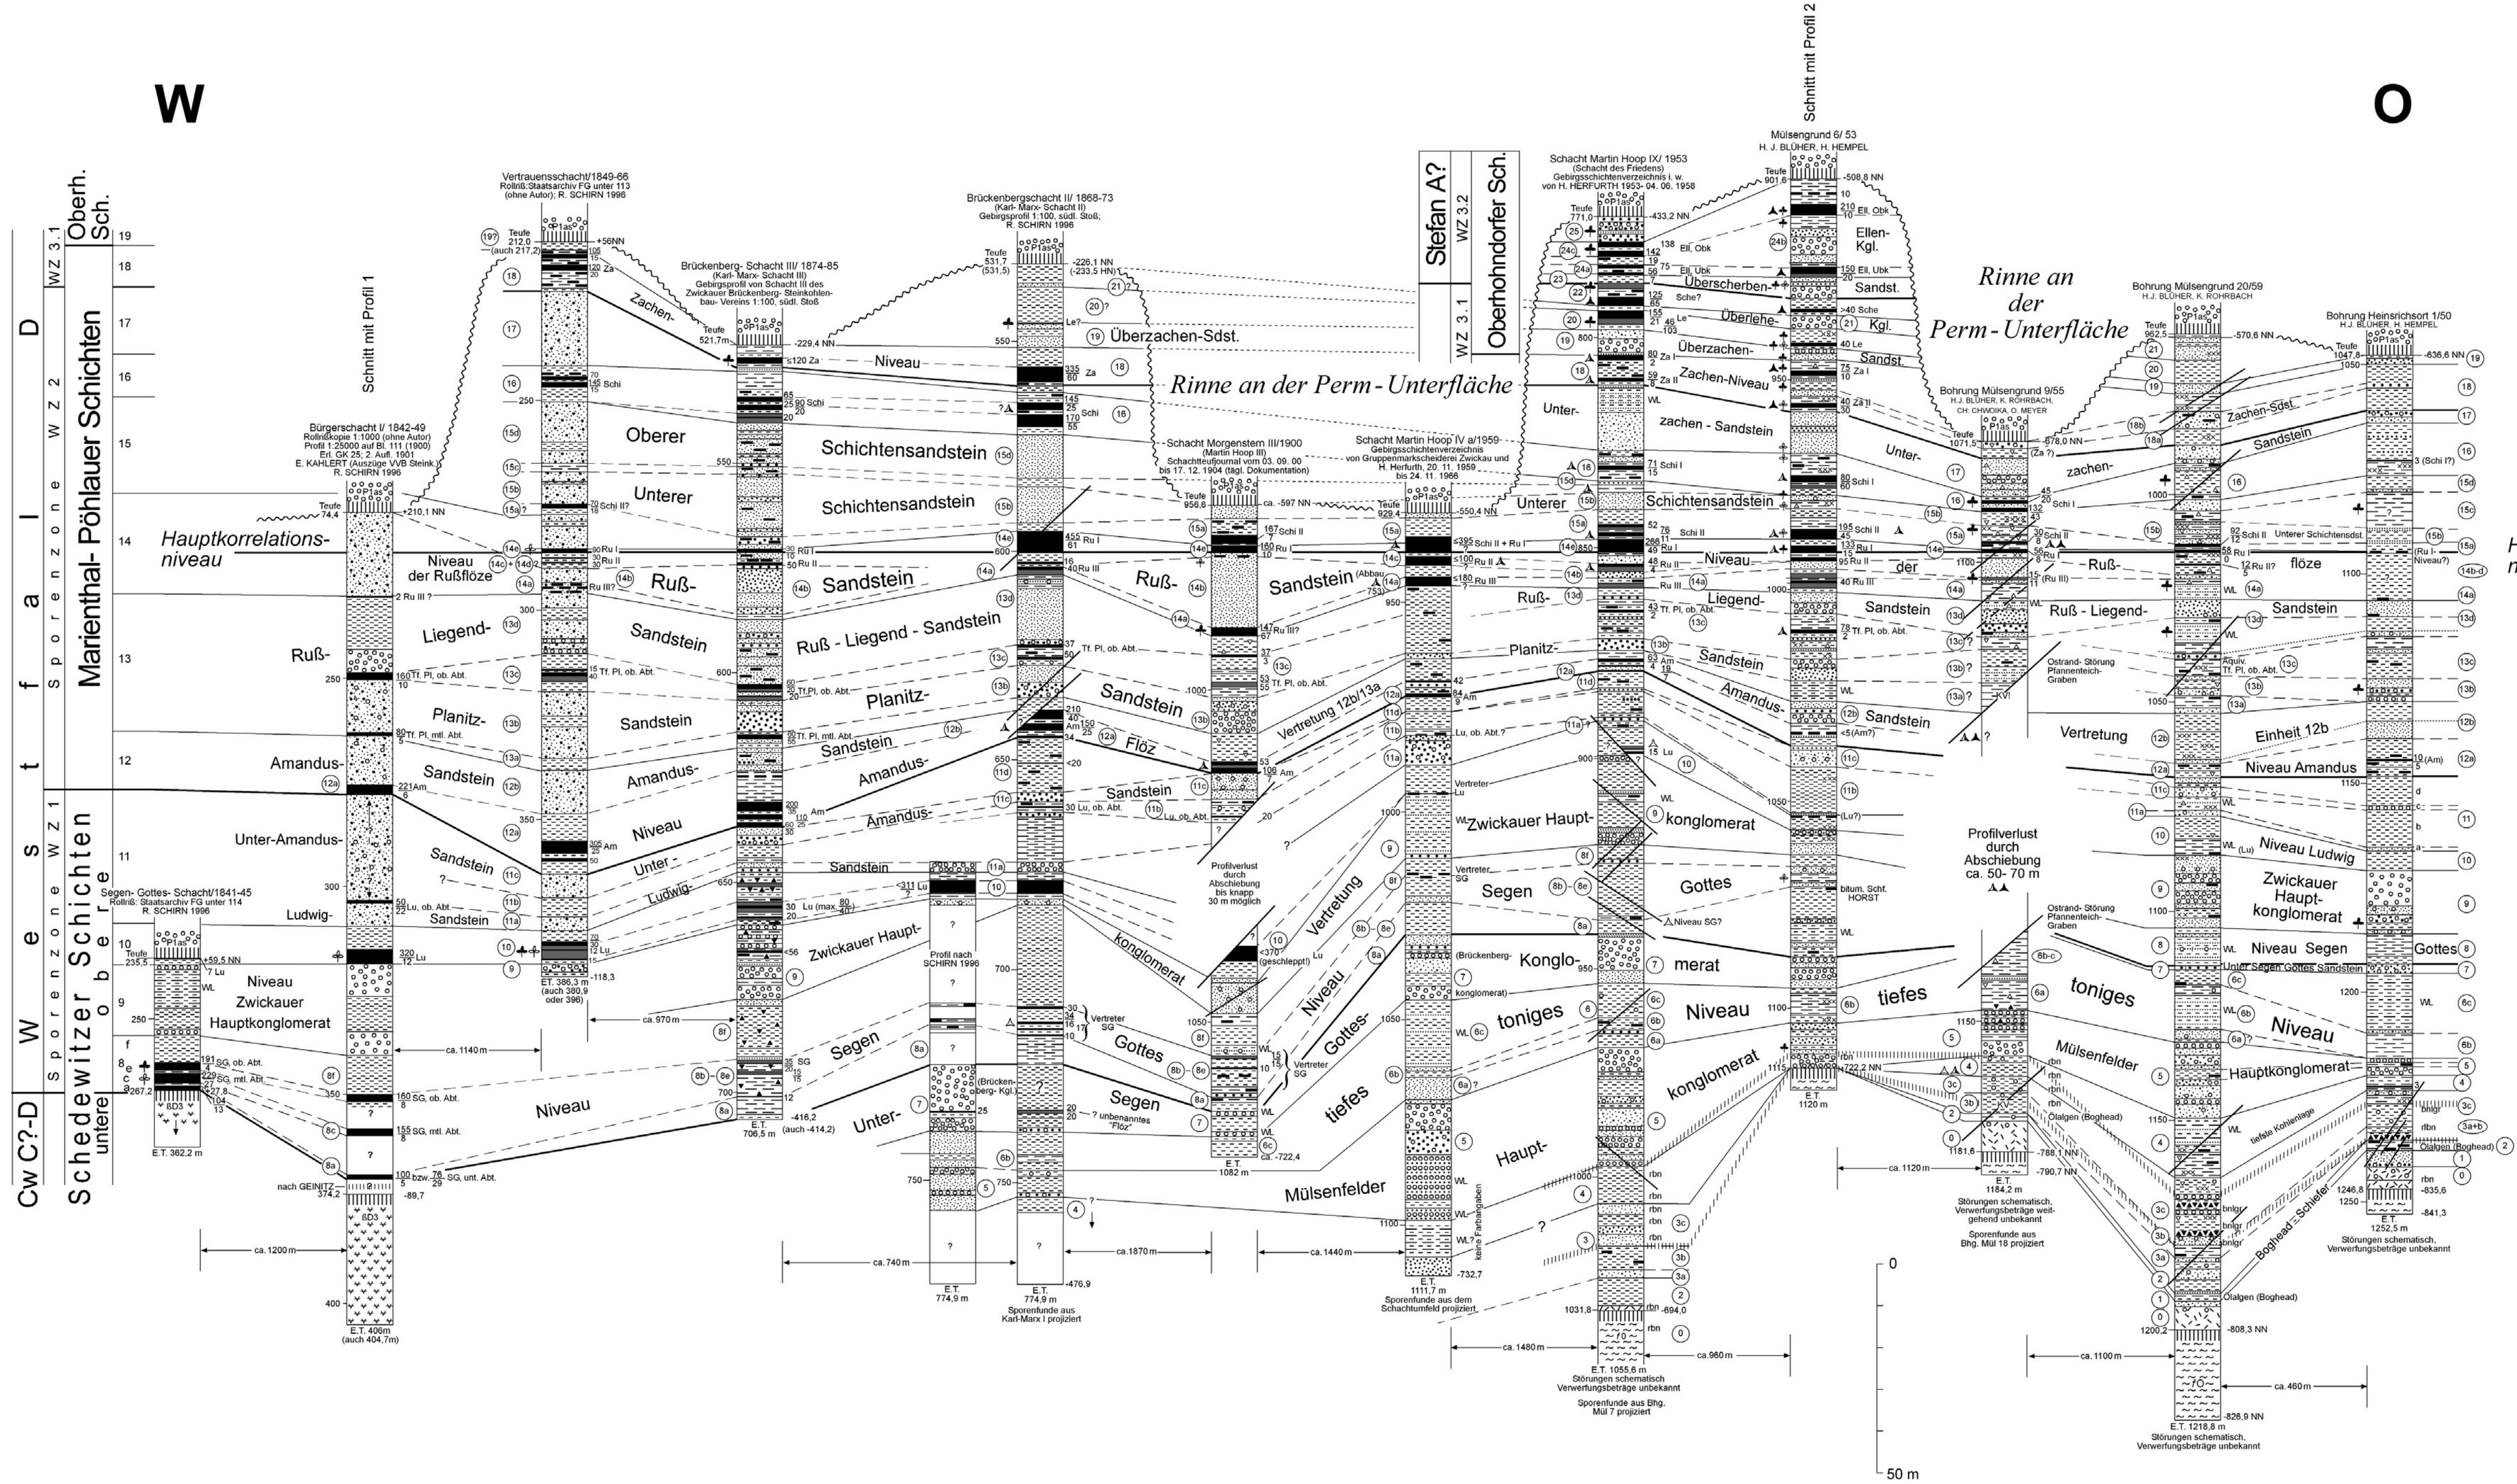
W

O

Oberh. Sch.

WZ 3.1

WZ 2

WZ 1

D

Westfal

Sporenzone

Marienthal- Pöhlauer Schichten

Schedewitzer Schichten

obere

untere

Cw C?-D

19
18
17
16
15
14
13
12
11
10
9
8
f
e
c
a

Schnitt mit Profil 1

Schnitt mit Profil 2

Hauptkorrelations-niveau

Bürgerschacht I/ 1842-49
Rollrißkopie 1:1000 (ohne Autor)
Profil 1:25000 auf Bl. 111 (1900)
Erl. GK 25; 2. Aufl. 1901
E. KAHLERT (Auszüge VVB Steink.)
R. SCHIRN 1996

Segen- Gottes- Schacht/1841-45
Rollriß: Staatsarchiv FG unter 114
R. SCHIRN 1996

Vertrauensschacht/1849-66
Rollriß:Staatsarchiv FG unter 113
(ohne Autor); R. SCHIRN 1996

Brückenberg- Schacht III/ 1874-85
(Karl- Marx- Schacht III)
Gebirgsprofil von Schacht III des Zwickauer Brückenberg- Steinkohlenbau- Vereins 1:100, südl. Stoß

Brückenbergschacht II/ 1868-73
(Karl- Marx- Schacht II)
Gebirgsprofil 1:100, südl. Stoß;
R. SCHIRN 1996

Schacht Morgenstern III/1900
(Martin Hoop III)
Schachtteufjournal vom 03. 09. 00
bis 17. 12. 1904 (tägl. Dokumentation)

Schacht Martin Hoop IV a/1959
Gebirgsschichtenverzeichnis
von Gruppenmarkscheiderei Zwickau und
H. Herfurth, 20. 11. 1959
bis 24. 11. 1966

Schacht Martin Hoop IX/ 1953
(Schacht des Friedens)
Gebirgsschichtenverzeichnis i. w.
von H. HERFURTH 1953- 04. 06. 1958

Mülsengrund 6/ 53
H. J. BLÜHER, H. HEMPEL

Bohrung Mülsengrund 9/55
H.J. BLÜHER, K. ROHRBACH,
CH. CHWOIKA, O. MEYER

Bohrung Mülsengrund 20/59
H.J. BLÜHER, K. ROHRBACH

Bohrung Heinsrichsort 1/50
H.J. BLÜHER, H. HEMPEL

Stefan A?

WZ 3.2

WZ 3.1

Oberhohndorfer Sch.

Rinne an der Perm - Unterfläche

Rinne an der Perm - Unterfläche

Teufe 74,4
+210,1 NN
Teufe 235,5
+59,5 NN
Teufe 212,0 (auch 217,2)
+56NN
Teufe 521,7m
-229,4 NN
Teufe 531,7 (531,5)
-226,1 NN (-233,5 HN)
Teufe 956,6
ca. -597 NN
Teufe 928,4
-550,4 NN
Teufe 771,0
-433,2 NN
Teufe 901,6
-508,8 NN
Teufe 1071,5
-678,0 NN
Teufe 962,5
-570,6 NN
Teufe 1047,8
-636,6 NN

Zachen-Niveau
Überzachen-Sdst.
Oberer Schichtensandstein
Unterer Schichtensandstein
Niveau der Rußflöze
Ruß- Sandstein
Liegend- Sandstein
Ruß- Liegend - Sandstein
Planitz- Sandstein
Amandus- Sandstein
Amandus- Niveau
Amandus- Flöz
Unter-Amandus- Sandstein
Unter - Ludwig- Sandstein
Ludwig- Sandstein
Niveau Zwickauer Hauptkonglomerat
Zwickauer Haupt- konglomerat
Segen Gottes Niveau
Unter- Segen
Vertretung 12b/13a
Vertretung Niveau Gottes- Segen
tiefes Haupt- Mülsenfelder
toniges Niveau
Brückenberg- Konglomerat
Zwickauer Haupt- konglomerat
Segen Gottes
Konglo- merat
tiefes Mülsenfelder
Hauptkonglomerat
Ellen- Kgl.
Überscherben- Sandst.
Überlehe- Kgl.
Überzachen- Sandst.
Unter- zachen - Sandstein
Schichtensandstein
Unterer
Niveau der
Ruß- Liegend- Sandstein
Planitz- Sandstein
Amandus- Sandstein
Zachen-Sdst.
Sandstein
Ruß- flöze
Vertretung Einheit 12b
Niveau Amandus
Niveau Ludwig
Zwickauer Haupt- konglomerat
Niveau Segen Gottes
Unter Segen Gottes Sandstein
toniges Niveau
Mülsenfelder Hauptkonglomerat

Profilverlust durch Abschiebung bis knapp 30 m möglich
Profilverlust durch Abschiebung ca. 50- 70 m

Ostrand- Störung Pfannenteich- Graben
Ostrand- Störung Pfannenteich- Graben

Profil nach SCHIRN 1996

ca. 1200 m
ca. 1140 m
ca. 970 m
ca. 740 m
ca. 1870 m
ca. 1440 m
ca. 1480 m
ca. 960 m
ca. 1120 m
ca. 1100 m
ca. 460 m

E.T. 362,2 m
E.T. 406m (auch 404,7m)
E.T. 386,3 m (auch 380,9 oder 396)
E.T. 706,5 m
E.T. 774,9 m
E.T. 774,9 m
Sporenfunde aus Karl-Marx I projiziert
E.T. 1082 m
E.T. 1111,7 m
Sporenfunde aus dem Schachtumfeld projiziert
E.T. 1055,6 m
Störungen schematisch
Verwerfungsbeträge unbekannt
Sporenfunde aus Bhg. Mül 7 projiziert
E.T. 1120 m
E.T. 1184,2 m
Störungen schematisch, Verwerfungsbeträge weitgehend unbekannt
Sporenfunde aus Bhg. Mül 18 projiziert
E.T. 1218,8 m
Störungen schematisch, Verwerfungsbeträge unbekannt
E.T. 1252,5 m
Störungen schematisch, Verwerfungsbeträge unbekannt

keine Farbangaben
nach GEINITZ
bitum. Schf. HORST
tiefste Kohlenlage
Boghead - Schiefer
Ölalgen (Boghead)

0
50 m